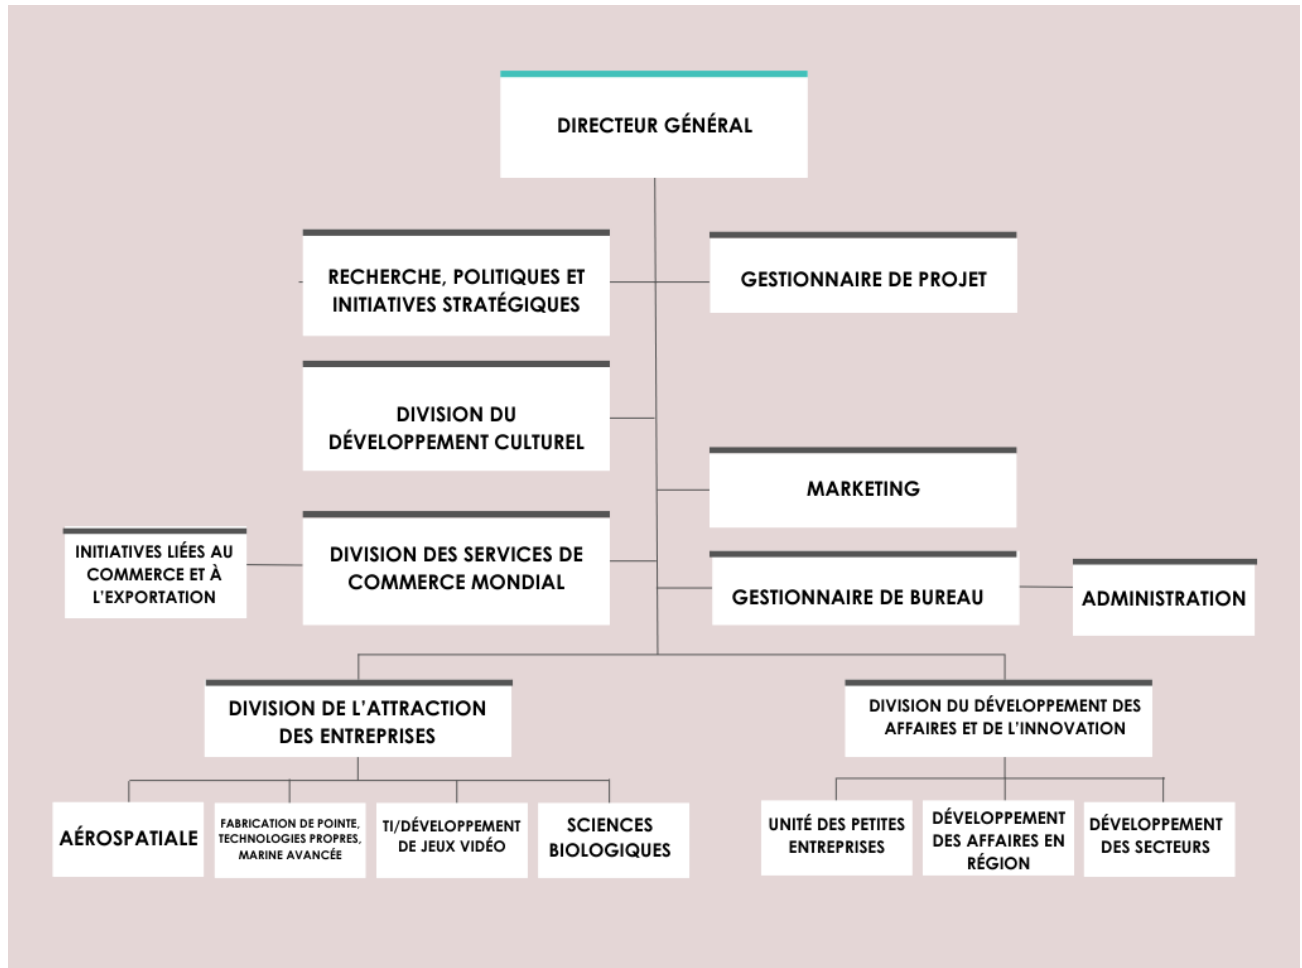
DIRECTEUR GÉNÉRAL

RECHERCHE, POLITIQUES ET INITIATIVES STRATÉGIQUES

GESTIONNAIRE DE PROJET

DIVISION DU DÉVELOPPEMENT CULTUREL

MARKETING

INITIATIVES LIÉES AU COMMERCE ET À L'EXPORTATION

DIVISION DES SERVICES DE COMMERCE MONDIAL

GESTIONNAIRE DE BUREAU

ADMINISTRATION

DIVISION DE L'ATTRACTION DES ENTREPRISES

DIVISION DU DÉVELOPPEMENT DES AFFAIRES ET DE L'INNOVATION

AÉROSPATIALE

FABRICATION DE POINTE, TECHNOLOGIES PROPRES, MARINE AVANCÉE

TI/DÉVELOPPEMENT DE JEUX VIDÉO

SCIENCES BIOLOGIQUES

UNITÉ DES PETITES ENTREPRISES

DÉVELOPPEMENT DES AFFAIRES EN RÉGION

DÉVELOPPEMENT DES SECTEURS